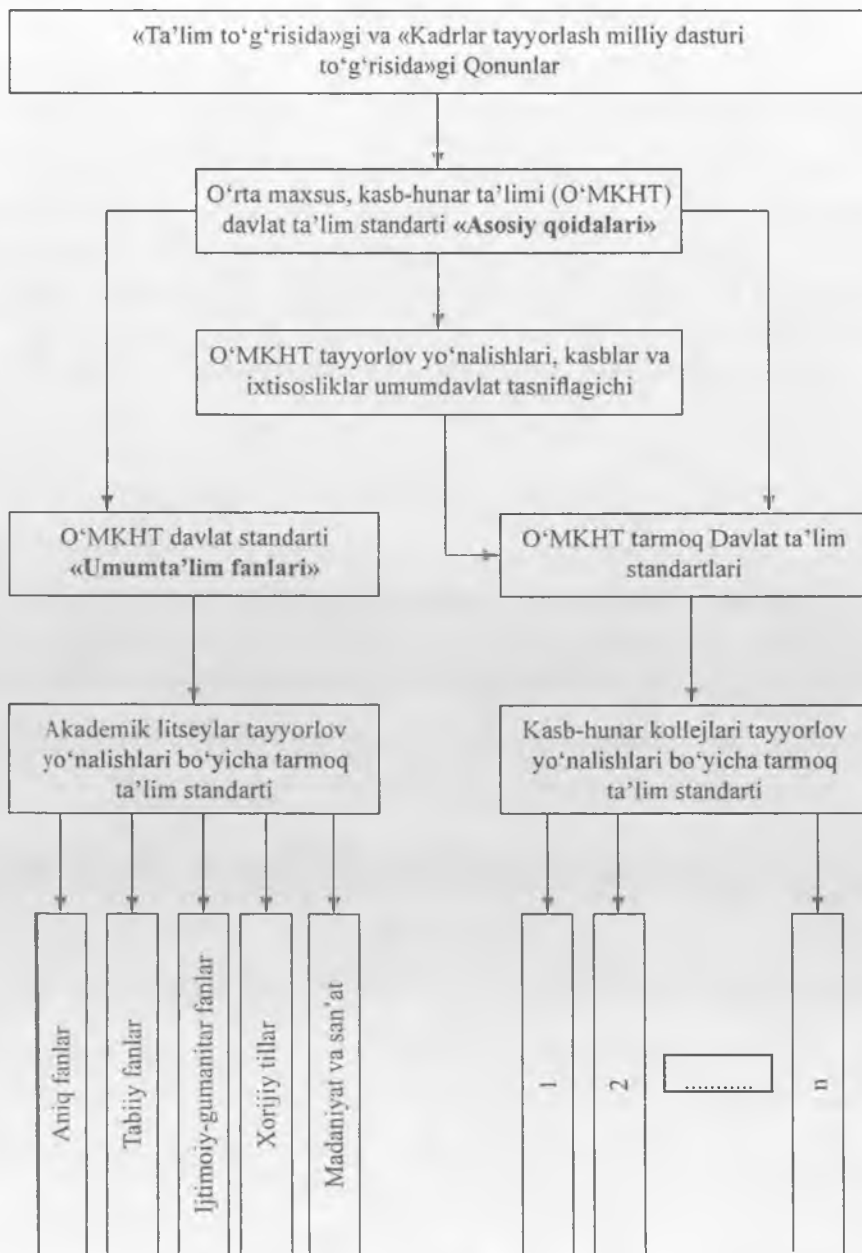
«Ta'lim to'g'risida»gi va «Kadrlar tayyorlash milliy dasturi to'g'risida»gi Qonunlar

O'rta maxsus, kasb-hunar ta'limi (O'MKHT) davlat ta'lim standarti **«Asosiy qoidalari»**

O'MKHT tayyorlov yo'nalishlari, kasblar va ixtisosliklar umumdavlat tasniflagichi

O'MKHT davlat standarti **«Umumta'lim fanlari»**

O'MKHT tarmoq Davlat ta'lim standartlari

Akademik litseylar tayyorlov yo'nalishlari bo'yicha tarmoq ta'lim standarti

Kasb-hunar kollejlari tayyorlov yo'nalishlari bo'yicha tarmoq ta'lim standarti

Aniq fanlar

Tabiiy fanlar

Ijtimoiy-gumanitar fanlar

Xorijiy tillar

Madaniyat va san'at

1

2

..........

n